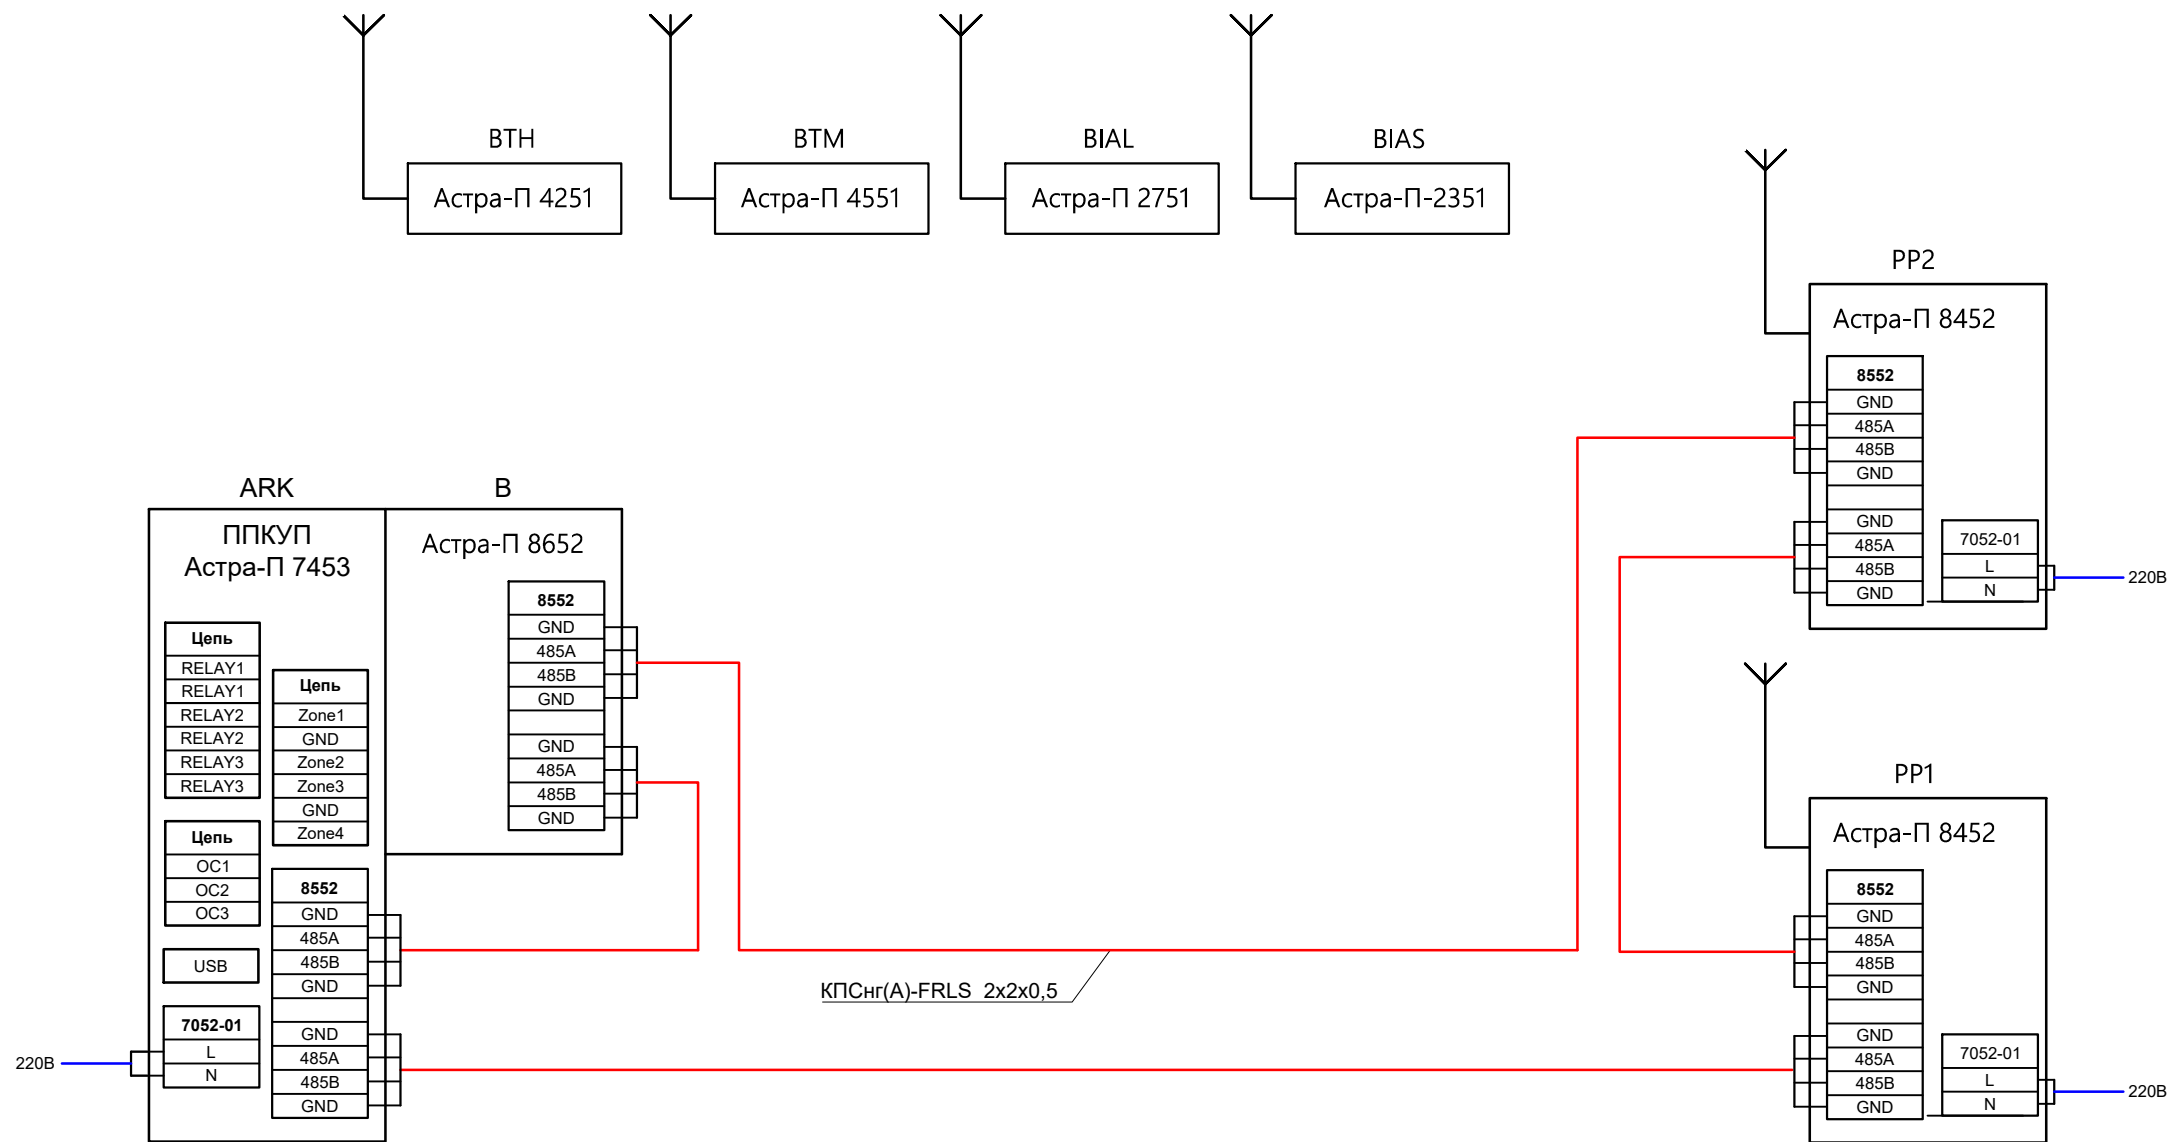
BTH
Астра-П 4251

BTM
Астра-П 4551

BIAL
Астра-П 2751

BIAS
Астра-П-2351

PP2
Астра-П 8452

| 8552 |
|---|
| GND |
| 485A |
| 485B |
| GND |
| |
| GND |
| 485A |
| 485B |
| GND |

| 7052-01 |
|---|
| L |
| N |

220B

ARK
ППКУП
Астра-П 7453

| Цепь |
|---|
| RELAY1 |
| RELAY1 |
| RELAY2 |
| RELAY2 |
| RELAY3 |
| RELAY3 |

| Цепь |
|---|
| Zone1 |
| GND |
| Zone2 |
| Zone3 |
| GND |
| Zone4 |

| Цепь |
|---|
| OC1 |
| OC2 |
| OC3 |

USB

| 7052-01 |
|---|
| L |
| N |

220B

| 8552 |
|---|
| GND |
| 485A |
| 485B |
| GND |
| |
| GND |
| 485A |
| 485B |
| GND |

B
Астра-П 8652

| 8552 |
|---|
| GND |
| 485A |
| 485B |
| GND |
| |
| GND |
| 485A |
| 485B |
| GND |

КПСнг(А)-FRLS 2x2x0,5

PP1
Астра-П 8452

| 8552 |
|---|
| GND |
| 485A |
| 485B |
| GND |
| |
| GND |
| 485A |
| 485B |
| GND |

| 7052-01 |
|---|
| L |
| N |

220B